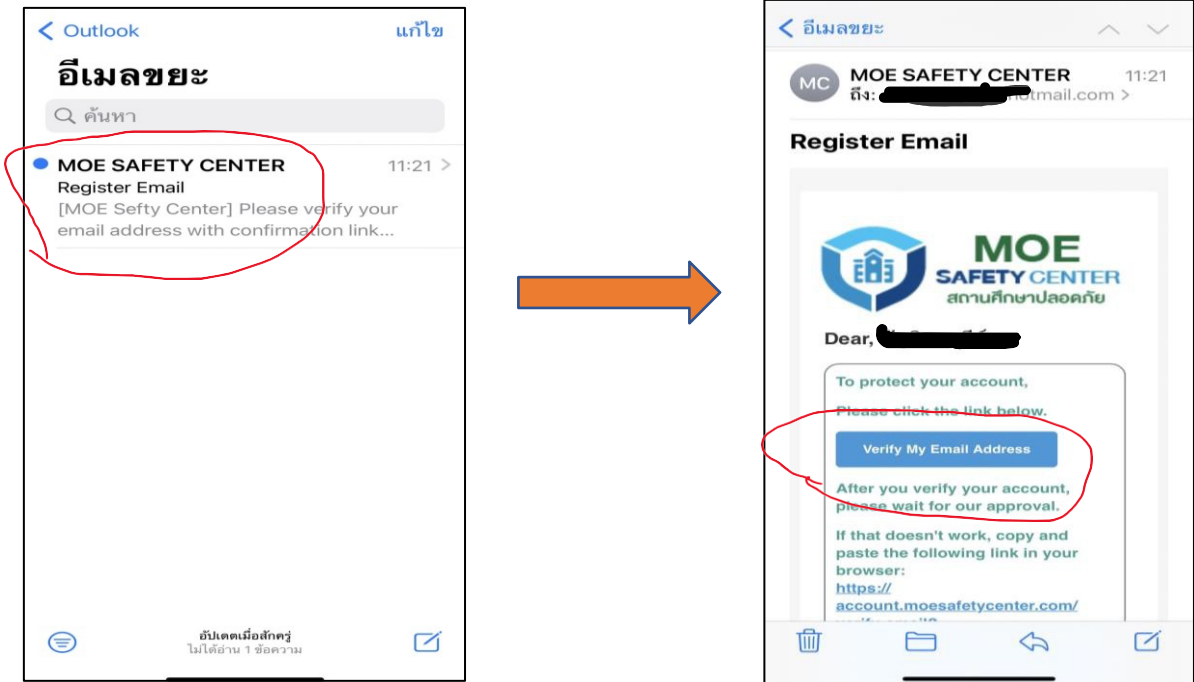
Outlook แก้ไข

อีเมลขยะ

ค้นหา

MOE SAFETY CENTER 11:21
Register Email
[MOE Sefty Center] Please verify your email address with confirmation link...

อัปเดตเมื่อสักครู่
ไม่ได้อ่าน 1 ข้อความ

อีเมลขยะ

MC MOE SAFETY CENTER 11:21
ถึง: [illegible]otmail.com >

Register Email

MOE
SAFETY CENTER
สถานศึกษาปลอดภัย

Dear, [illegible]

To protect your account,
Please click the link below.

Verify My Email Address

After you verify your account, please wait for our approval.

If that doesn't work, copy and paste the following link in your browser:
https://
account.moesafetycenter.com/
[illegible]